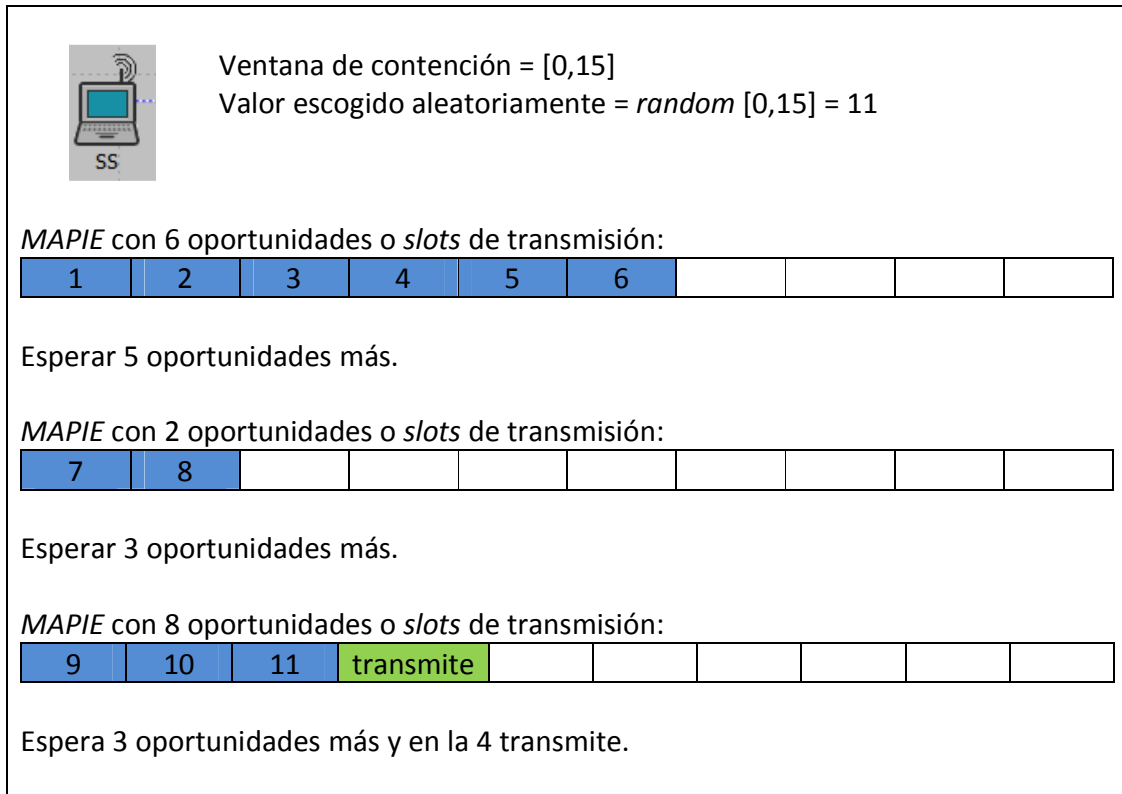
SS

Ventana de contención = [0,15]
Valor escogido aleatoriamente = *random* [0,15] = 11

*MAPIE* con 6 oportunidades o *slots* de transmisión:

| 1 | 2 | 3 | 4 | 5 | 6 | | | | |
|---|---|---|---|---|---|---|---|---|---|

Esperar 5 oportunidades más.

*MAPIE* con 2 oportunidades o *slots* de transmisión:

| 7 | 8 | | | | | | | | |
|---|---|---|---|---|---|---|---|---|---|

Esperar 3 oportunidades más.

*MAPIE* con 8 oportunidades o *slots* de transmisión:

| 9 | 10 | 11 | transmite | | | | | | |
|---|---|---|---|---|---|---|---|---|---|

Espera 3 oportunidades más y en la 4 transmite.